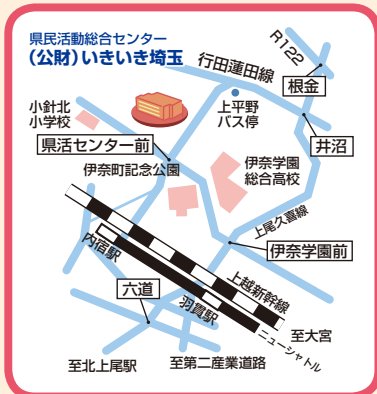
県民活動総合センター
（公財）いきいき埼玉

R122
行田蓮田線
根金
上平野
バス停
小針北
小学校
県活センター前
井沼
伊奈町記念公園
伊奈学園
総合高校
上尾久喜線
伊奈学園前
内宿駅
六道
上越新幹線
羽貫駅
ニューシャトル
至大宮
至北上尾駅
至第二産業道路